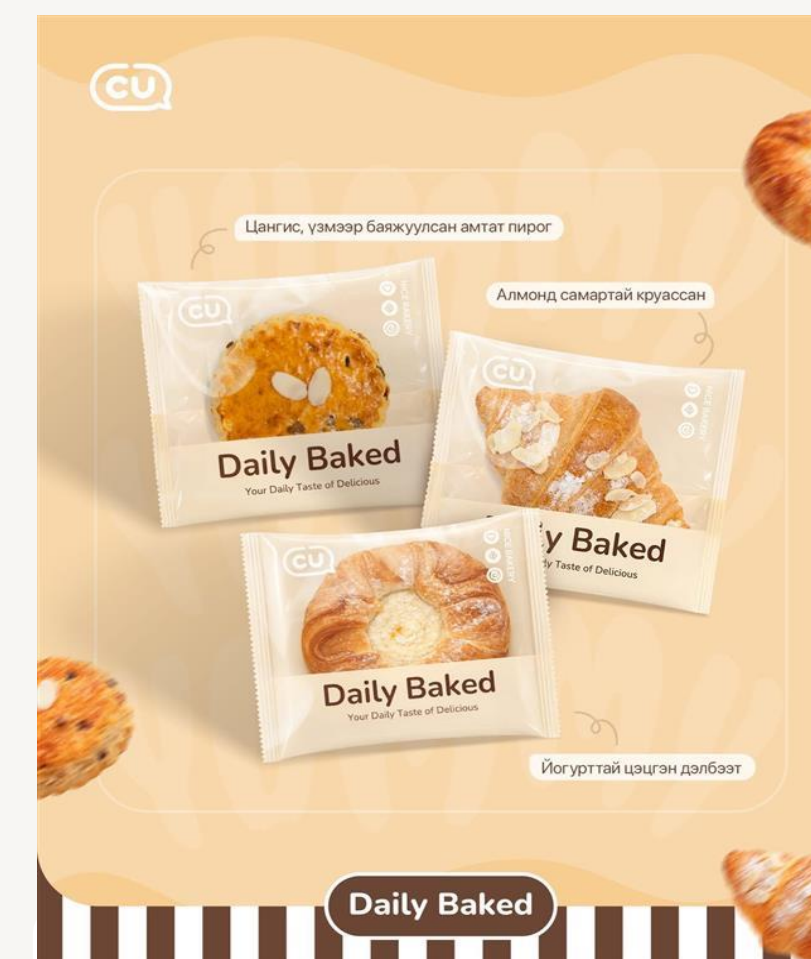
CU

Цангис, үзмээр баяжуулсан амтат пирог

CU
NICE BAKERY
Daily Baked
Your Daily Taste of Delicious

Алмонд самартай круассан

CU
NICE BAKERY
y Baked
y Taste of Delicious

CU
NICE BAKERY
Daily Baked
Your Daily Taste of Delicious

Йогурттай цэцгэн дэлбээт

Daily Baked